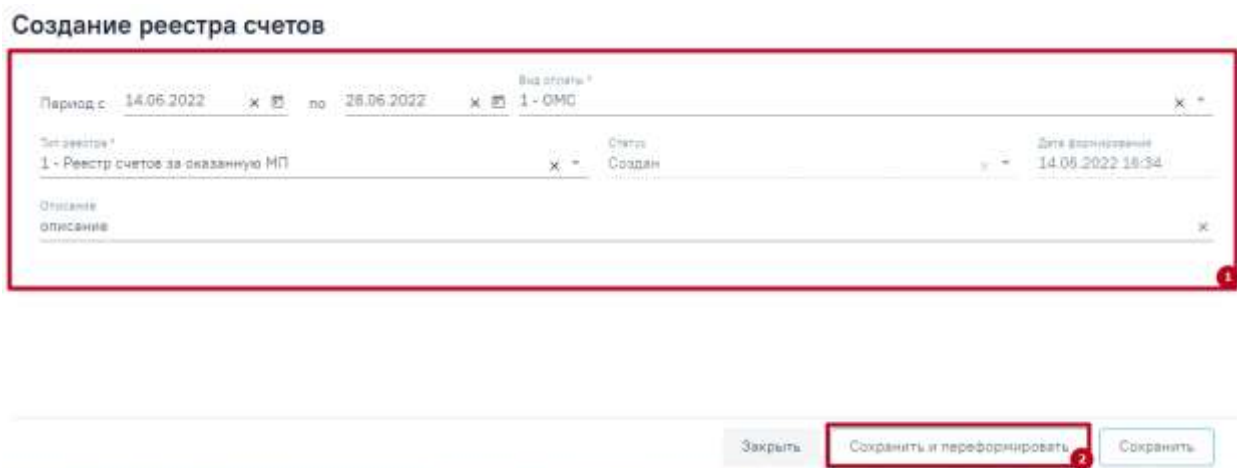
Создание реестра счетов

Период с 14.06.2022 × по 28.06.2022 ×

Вид оплаты *
1 - ОМС ×

Тип реестра *
1 - Реестр счетов за оказанную МП ×

Статус
Создан

Дата формирования
14.06.2022 16:34

Описание
описание ×

1

Закрыть

Сохранить и переформировать

2

Сохранить